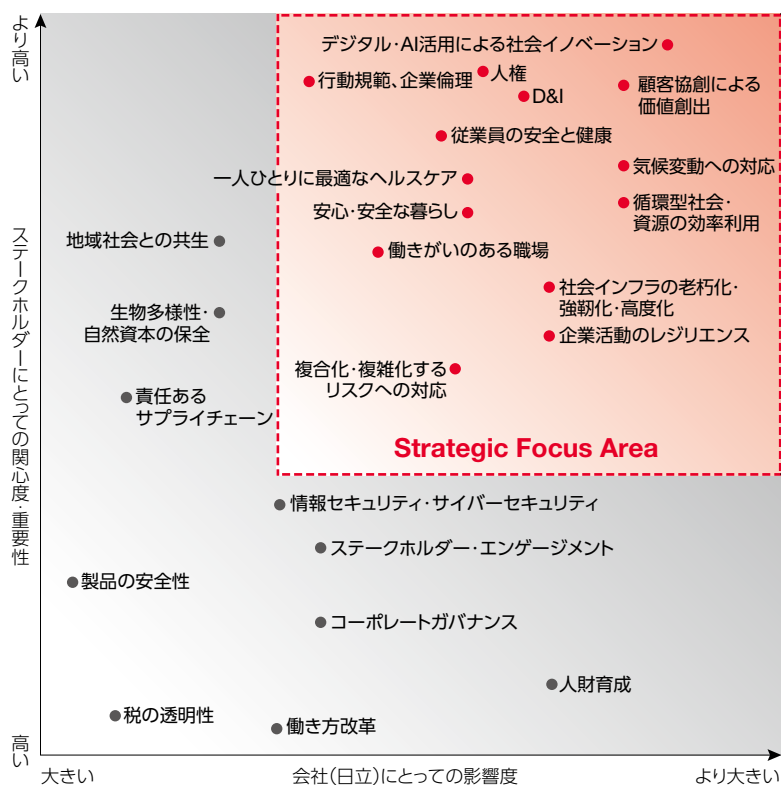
より高い

ステークホルダーにとっての関心度・重要性

高い

デジタル・AI活用による社会イノベーション

行動規範、企業倫理

人権

D&I

顧客協創による価値創出

従業員の安全と健康

気候変動への対応

一人ひとりに最適なヘルスケア

循環型社会・資源の効率利用

安心・安全な暮らし

地域社会との共生

働きがいのある職場

社会インフラの老朽化・強靭化・高度化

生物多様性・自然資本の保全

企業活動のレジリエンス

複合化・複雑化するリスクへの対応

責任あるサプライチェーン

Strategic Focus Area

情報セキュリティ・サイバーセキュリティ

ステークホルダー・エンゲージメント

製品の安全性

コーポレートガバナンス

人財育成

税の透明性

働き方改革

大きい

会社(日立)にとっての影響度

より大きい